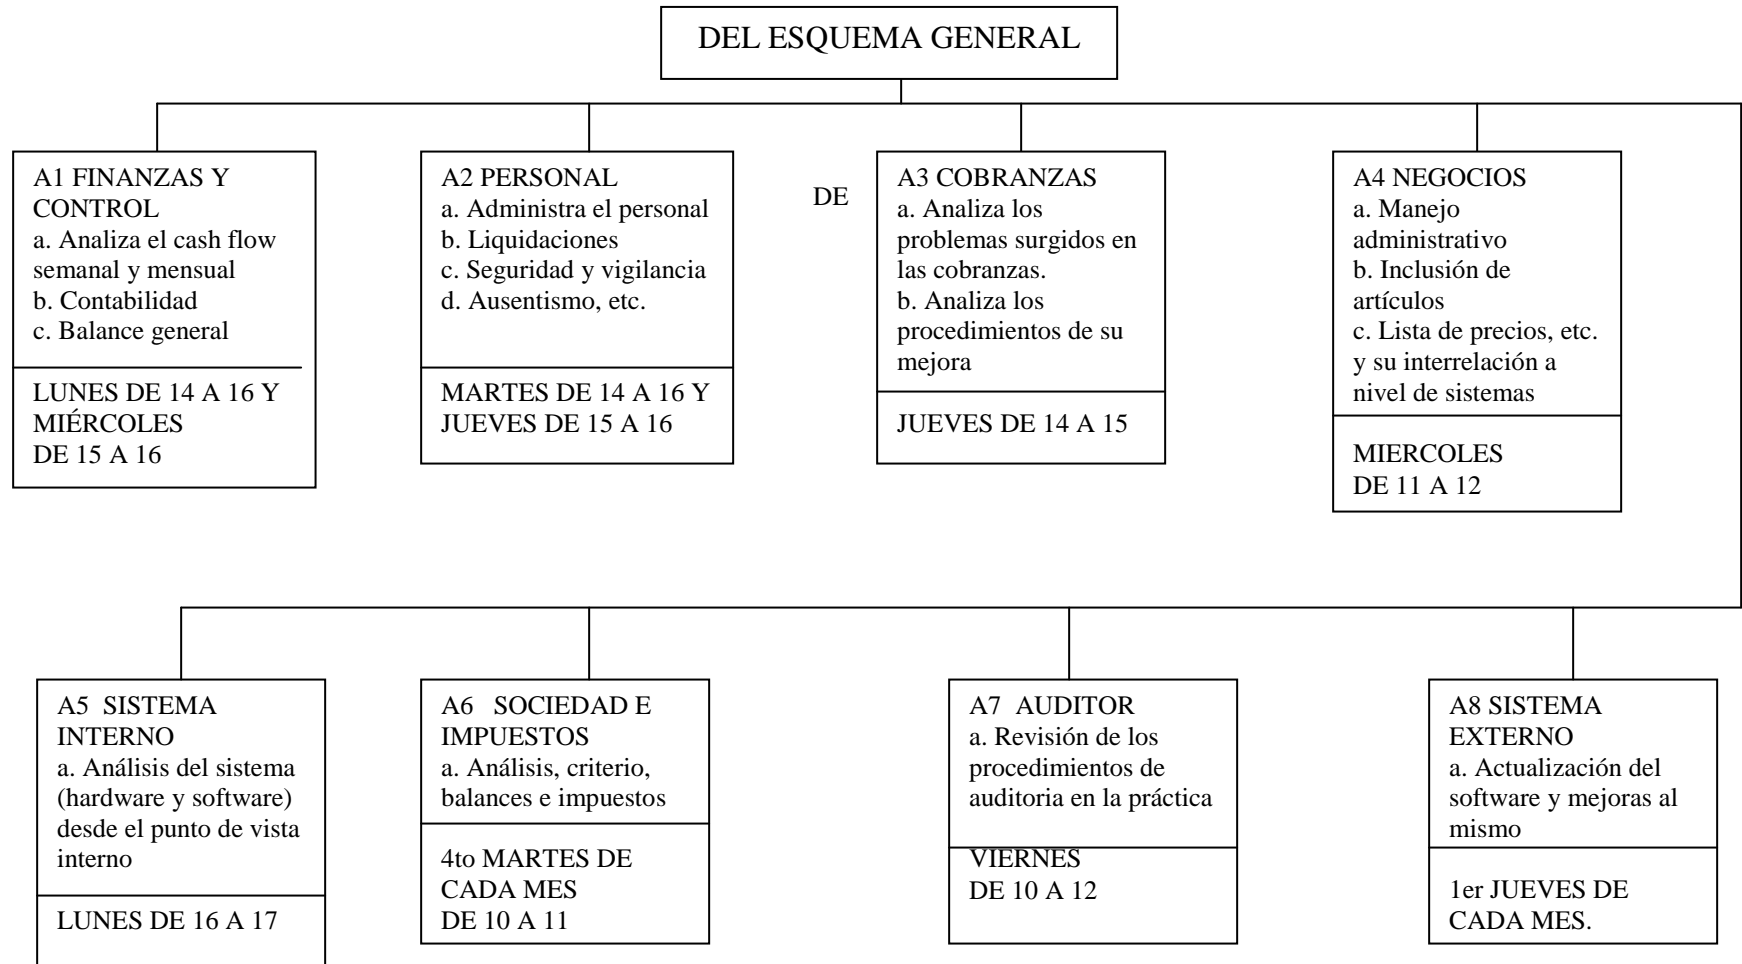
DEL ESQUEMA GENERAL

A1 FINANZAS Y CONTROL
a. Analiza el cash flow semanal y mensual
b. Contabilidad
c. Balance general

LUNES DE 14 A 16 Y MIÉRCOLES DE 15 A 16

A2 PERSONAL
a. Administra el personal
b. Liquidaciones
c. Seguridad y vigilancia
d. Ausentismo, etc.

MARTES DE 14 A 16 Y JUEVES DE 15 A 16

DE

A3 COBRANZAS
a. Analiza los problemas surgidos en las cobranzas.
b. Analiza los procedimientos de su mejora

JUEVES DE 14 A 15

A4 NEGOCIOS
a. Manejo administrativo
b. Inclusión de artículos
c. Lista de precios, etc. y su interrelación a nivel de sistemas

MIERCOLES DE 11 A 12

A5 SISTEMA INTERNO
a. Análisis del sistema (hardware y software) desde el punto de vista interno

LUNES DE 16 A 17

A6 SOCIEDAD E IMPUESTOS
a. Análisis, criterio, balances e impuestos

4to MARTES DE CADA MES DE 10 A 11

A7 AUDITOR
a. Revisión de los procedimientos de auditoria en la práctica

VIERNES DE 10 A 12

A8 SISTEMA EXTERNO
a. Actualización del software y mejoras al mismo

1er JUEVES DE CADA MES.